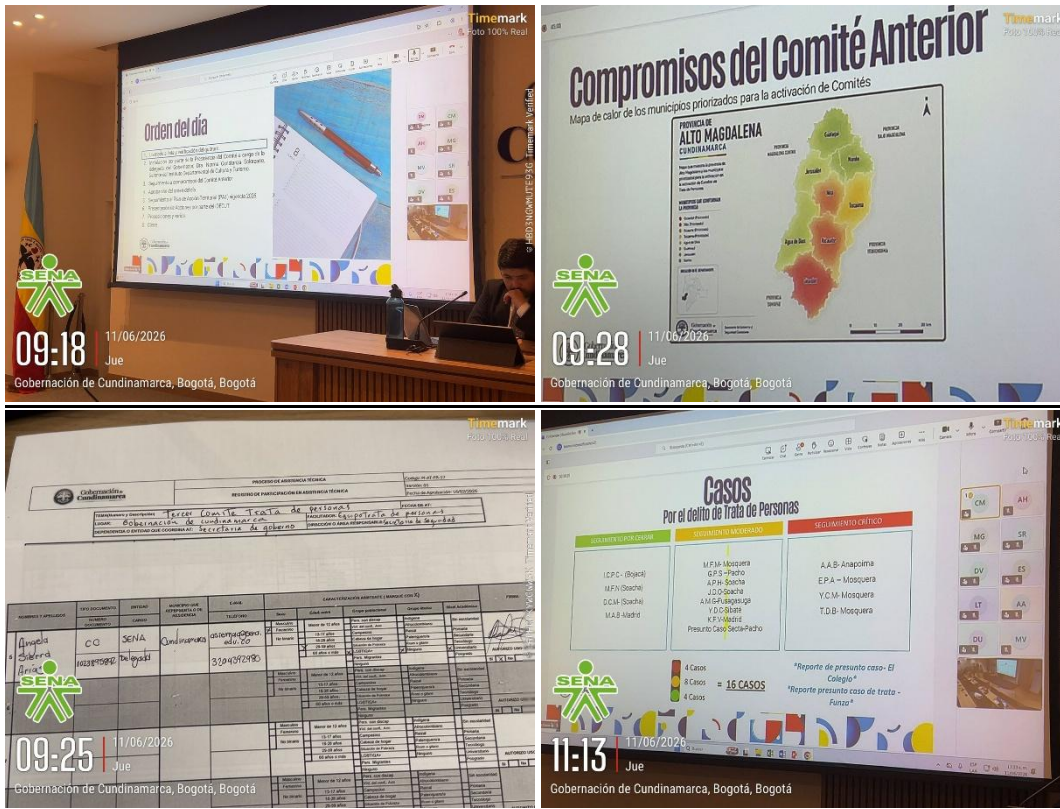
Timemark
Foto 100% Real

Orden del día

SENA
09:18 11/06/2026
Jue
Gobernación de Cundinamarca, Bogotá, Bogotá

Timemark
Foto 100% Real

Compromisos del Comité Anterior
Mapa de calor de los municipios priorizados para la activación de Comités

PROVINCIA DE
ALTO MAGDALENA
CUNDINAMARCA

Guataquí
Nariño
Jerusalén
Nilo
Tocaima
Agua de Dios
Ricaurte
Girardot

SENA
09:28 11/06/2026
Jue
Gobernación de Cundinamarca, Bogotá, Bogotá

Timemark
Foto 100% Real

Gobernación de Cundinamarca
PROCESO DE ASISTENCIA TÉCNICA
REGISTRO DE PARTICIPACIÓN EN ASISTENCIA TÉCNICA

Tercer Comité Trata de personas
Equipo trata de personas
Gobernación de cundinamarca
Secretaría de gobierno
Secretaría de Seguridad

| NOMBRES Y APELLIDOS | TIPO DOCUMENTO | ENTIDAD | CARGO | MUNICIPIO | E-MAIL / TELÉFONO |
|---|---|---|---|---|---|
| Angela Siberd Ariza | CC 1023975989 | SENA | Delegada | Cundinamarca | asierra@sena.edu.co 3204392980 |

SENA
09:25 11/06/2026
Jue
Gobernación de Cundinamarca, Bogotá, Bogotá

Timemark
Foto 100% Real

Casos
Por el delito de Trata de Personas

| SEGUIMIENTO POR CERRAR | SEGUIMIENTO MODERADO | SEGUIMIENTO CRÍTICO |
|---|---|---|
| I.C.P.C - (Bojacá) | M.F.M- Mosquera | A.A.B- Anapoima |
| M.F.N (Soacha) | C.P.S – Pacho | E.P.A – Mosquera |
| D.C.M- (Soacha) | A.P.H- Soacha | Y.C.M- Mosquera |
| M.A.B -Madrid | J.D.O-Soacha | T.D.B- Mosquera |
| | A.M.G-Fusagasuga | |
| | Y.D.C-Sibaté | |
| | K.F.V-Madrid | |
| | Presunto Caso Secta-Pacho | |

4 Casos
8 Casos = 16 CASOS
4 Casos

"Reporte de presunto caso- El Colegio"
"Reporte presunto caso de trata - Funza"

CM AH MG SR DV ES LT AA DU MV

SENA
11:13 11/06/2026
Jue
Gobernación de Cundinamarca, Bogotá, Bogotá